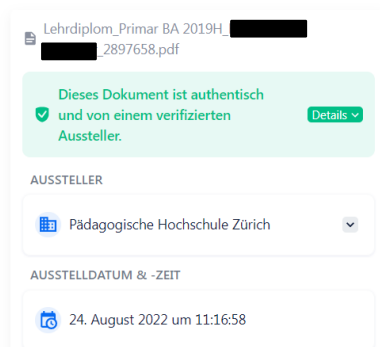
Lehrdiplom_Primar BA 2019H_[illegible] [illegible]_2897658.pdf

Dieses Dokument ist authentisch und von einem verifizierten Aussteller.

Details

AUSSTELLER

Pädagogische Hochschule Zürich

AUSSTELLDATUM & -ZEIT

24. August 2022 um 11:16:58